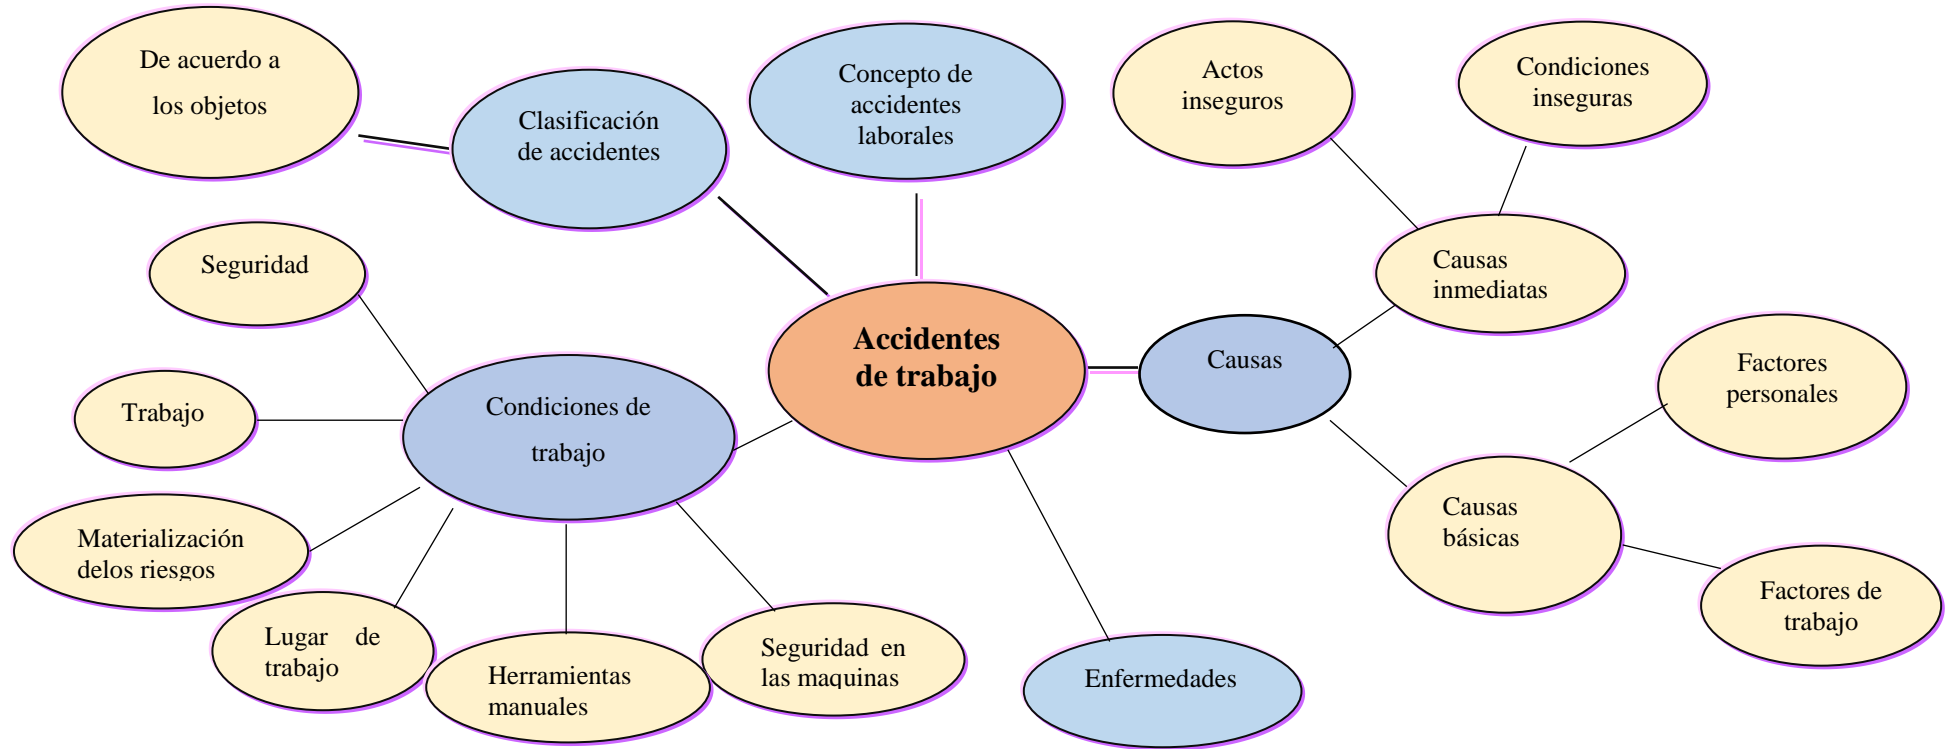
Accidentes de trabajo

Concepto de accidentes laborales

Clasificación de accidentes

De acuerdo a los objetos

Causas

Causas inmediatas

Actos inseguros

Condiciones inseguras

Causas básicas

Factores personales

Factores de trabajo

Condiciones de trabajo

Seguridad

Trabajo

Materialización delos riesgos

Lugar de trabajo

Herramientas manuales

Seguridad en las maquinas

Enfermedades